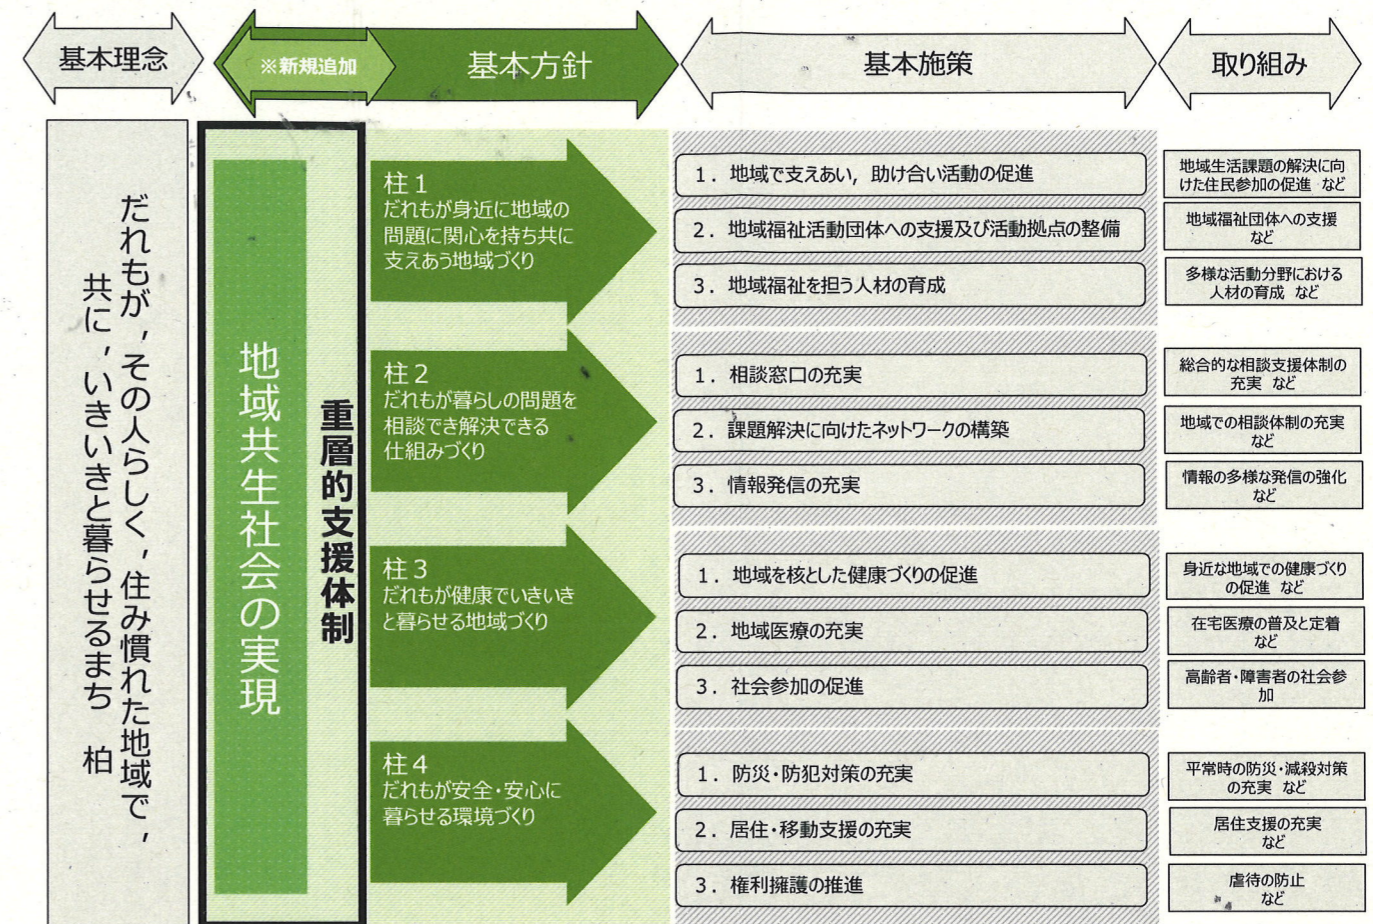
基本理念

※新規追加

基本方針

基本施策

取り組み

だれもが，その人らしく，住み慣れた地域で，共に，いきいきと暮らせるまち　柏

地域共生社会の実現

重層的支援体制

柱１
だれもが身近に地域の問題に関心を持ち共に支えあう地域づくり

１．地域で支えあい，助け合い活動の促進

２．地域福祉活動団体への支援及び活動拠点の整備

３．地域福祉を担う人材の育成

地域生活課題の解決に向けた住民参加の促進　など

地域福祉団体への支援　など

多様な活動分野における人材の育成　など

柱２
だれもが暮らしの問題を相談でき解決できる仕組みづくり

１．相談窓口の充実

２．課題解決に向けたネットワークの構築

３．情報発信の充実

総合的な相談支援体制の充実　など

地域での相談体制の充実　など

情報の多様な発信の強化　など

柱３
だれもが健康でいきいきと暮らせる地域づくり

１．地域を核とした健康づくりの促進

２．地域医療の充実

３．社会参加の促進

身近な地域での健康づくりの促進　など

在宅医療の普及と定着　など

高齢者・障害者の社会参加

柱４
だれもが安全・安心に暮らせる環境づくり

１．防災・防犯対策の充実

２．居住・移動支援の充実

３．権利擁護の推進

平常時の防災・減殺対策の充実　など

居住支援の充実　など

虐待の防止　など